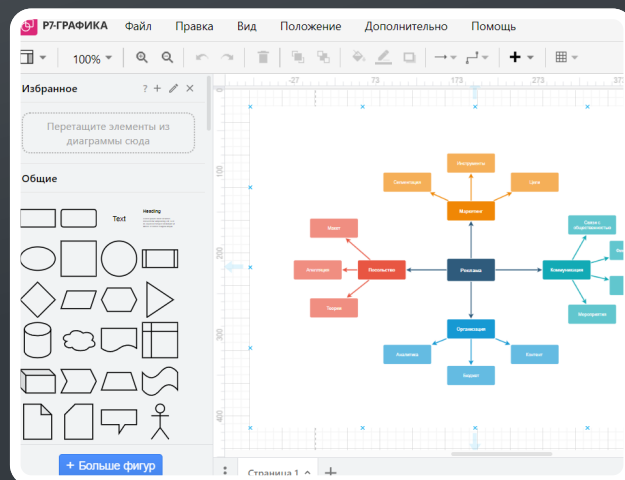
Р7-ГРАФИКА Файл Правка Вид Положение Дополнительно Помощь

100%

Избранное ? + 

Перетащите элементы из диаграммы сюда

Общие

Text

Heading

+ Больше фигур

Страница 1

-27 73 173 273

100 200 300 400

Инструменты

Сегментация

Цели

Маркетинг

Макет

Посольство

Реклама

Коммуникация

Связи с общественностью

Аналогии

Тексты

Организация

Мероприятия

Аналитика

Бюджет

Контент